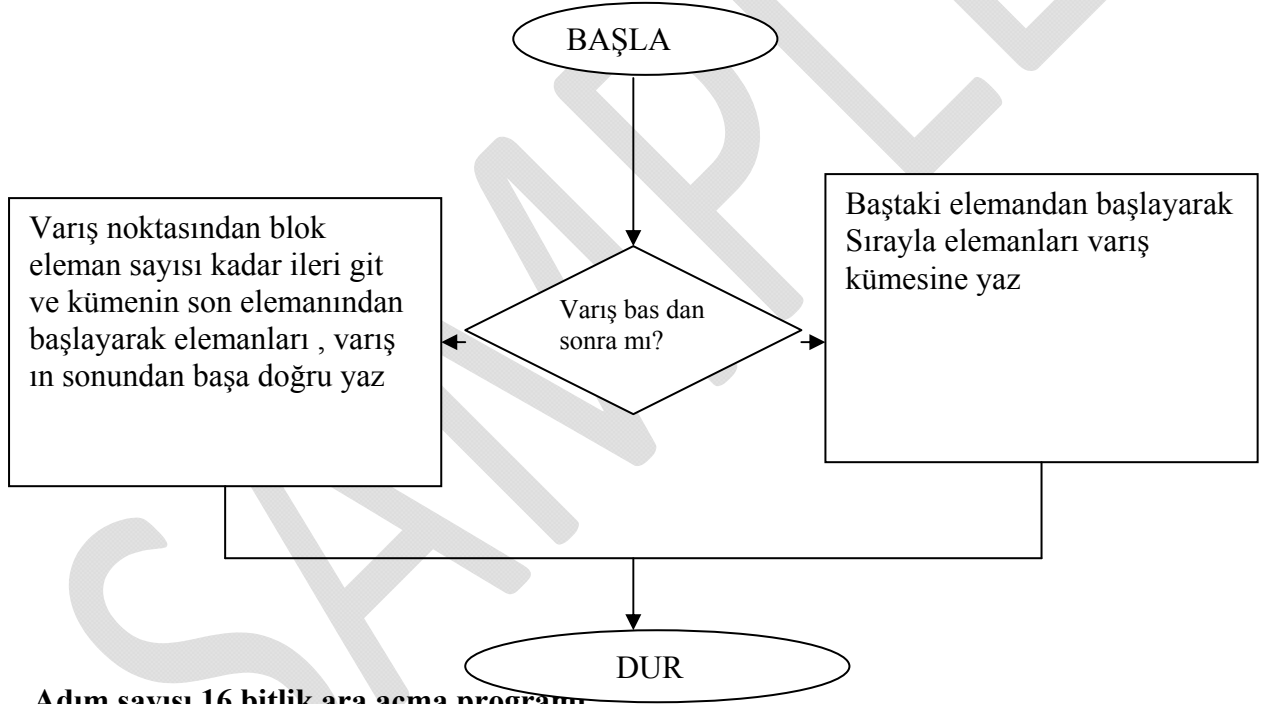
BAŞLA

Varış noktasından blok eleman sayısı kadar ileri git ve kümenin son elemanından başlayarak elemanları , varış ın sonundan başa doğru yaz

Varış bas dan sonra mı?

Baştaki elemandan başlayarak Sırayla elemanları varış kümesine yaz

DUR

SAMPLE

Adım sayısı 16 bitlik ara açma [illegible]